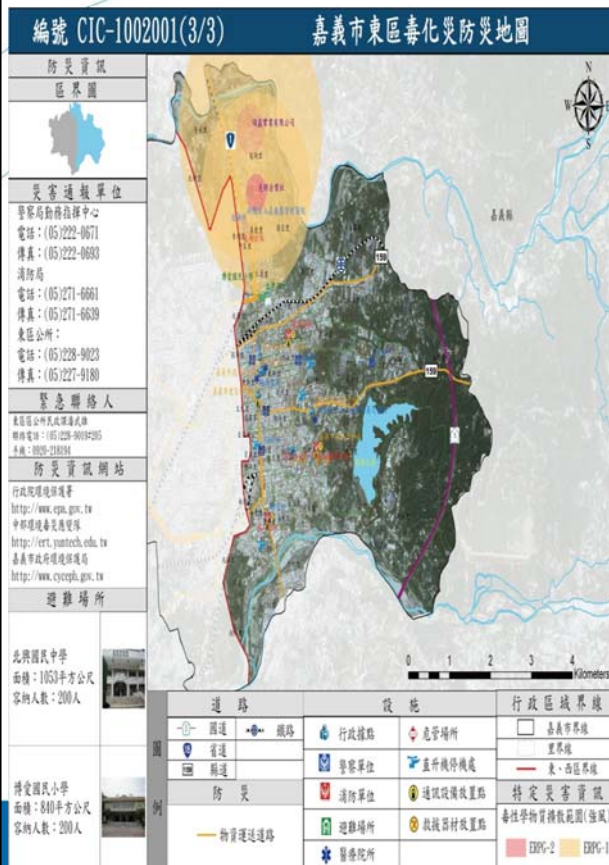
編號 CIC-1002001(3/3)

嘉義市東區毒化災防災地圖

防災資訊

區界圖

災害通報單位

警察局勤務指揮中心
電話：(05)222-0671
傳真：(05)222-0693
消防局
電話：(05)271-6661
傳真：(05)271-6639
東區公所：
電話：(05)228-9023
傳真：(05)227-9180

緊急聯絡人

東區區公所民政課潘武雄
聯絡電話：(05)228-9019#285
手機：0920-218194

防災資訊網站

行政院環境保護署
http://www.epa.gov.tw
中部環境毒災應變隊
http://ert.yuntech.edu.tw
嘉義市政府環境保護局
http://www.cyceph.gov.tw

避難場所

北興國民中學
面積：1053平方公尺
容納人數：200人

博愛國民小學
面積：840平方公尺
容納人數：200人

嘉義縣

159

159

0 1 2 3 4 Kilometers

圖例

道路

國道
鐵路
省道
縣道

防災

物資運送道路

設施

行政據點
危害場所
警察單位
直升機停機處
消防單位
道路設備放置點
避難場所
救援器材放置點
醫療院所

行政區域界線

嘉義市界線
里界線
東、西區界線

特定災害資訊

毒性化學物質擴散範圍(強風)

ERPG-2
ERPG-1